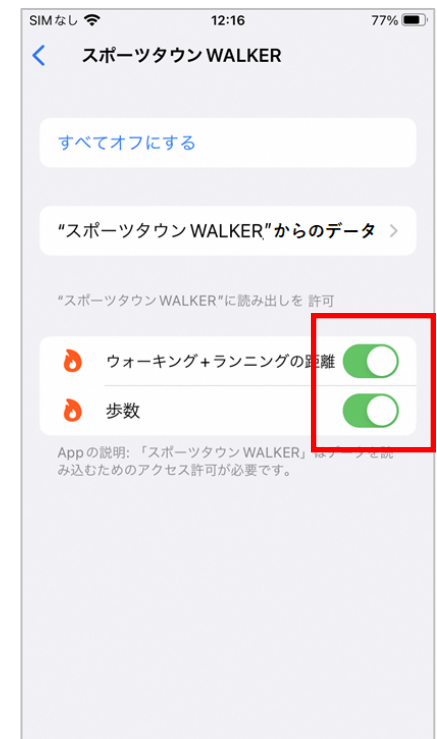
SIMなし 12:16 77%

スポーツタウン WALKER

すべてオフにする

"スポーツタウン WALKER"からのデータ

"スポーツタウン WALKER"に読み出しを 許可

ウォーキング+ランニングの距離

歩数

Appの説明: 「スポーツタウン WALKER」はデータを読み込むためのアクセス許可が必要です。